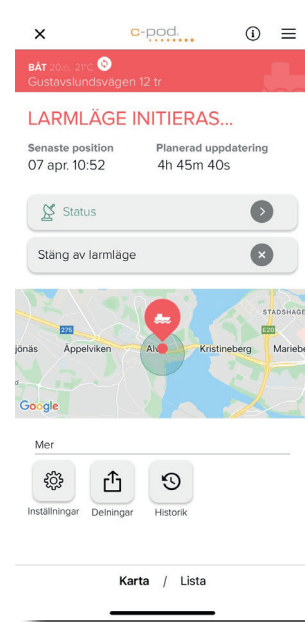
× c-pod. ⓘ ≡

BÅT 20c 21°C
Gustavslundsvägen 12 tr

LARMLÄGE INITIERAS...

Senaste position
07 apr. 10:52

Planerad uppdatering
4h 45m 40s

Status

Stäng av larmläge

STADSHAGE
275
E20
jönäs
Äppelviken
Alv
Kristineberg
Mariebe
Google

Mer

Inställningar
Delningar
Historik

Karta / Lista